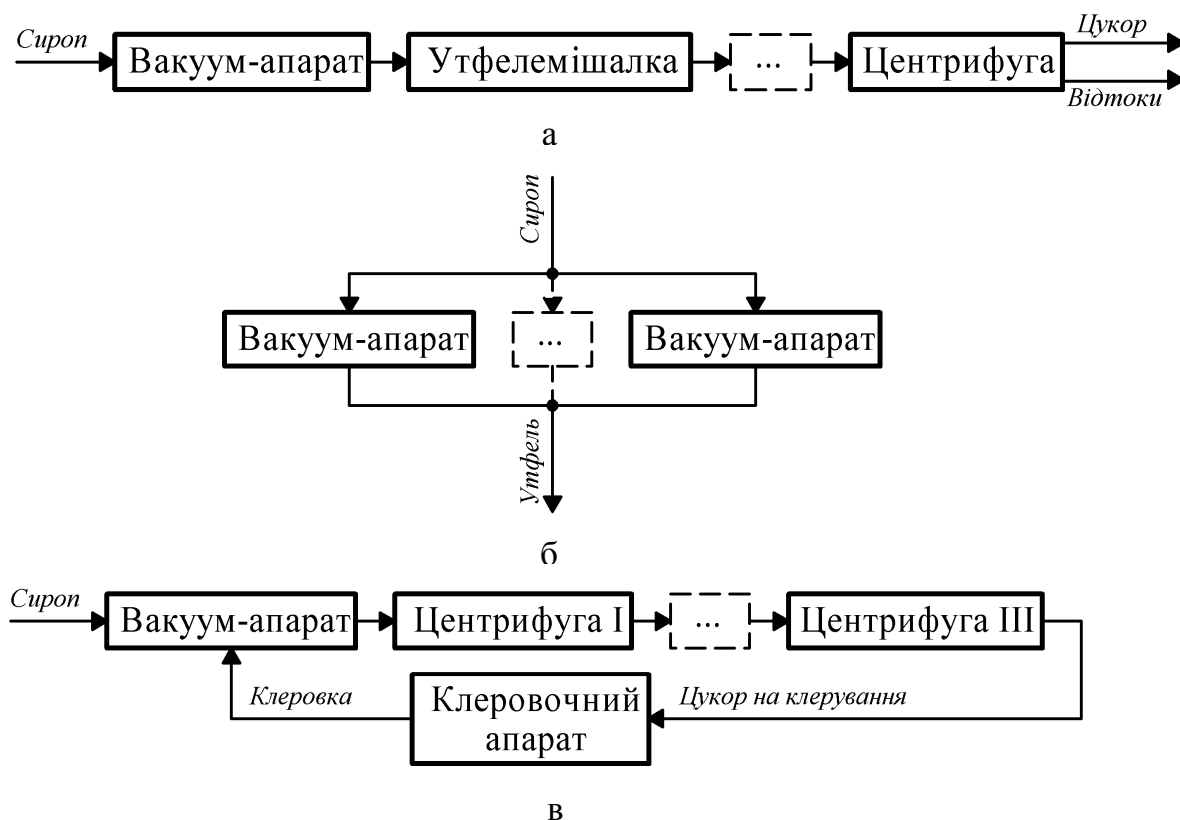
Сироп
Вакуум-апарат
Утфелемішалка
...
Центрифуга
Цукор
Відтоки

а

Сироп
Вакуум-апарат
...
Вакуум-апарат
Утфель

б

Сироп
Вакуум-апарат
Центрифуга I
...
Центрифуга III
Клеровка
Клеровочний апарат
Цукор на клерування

в